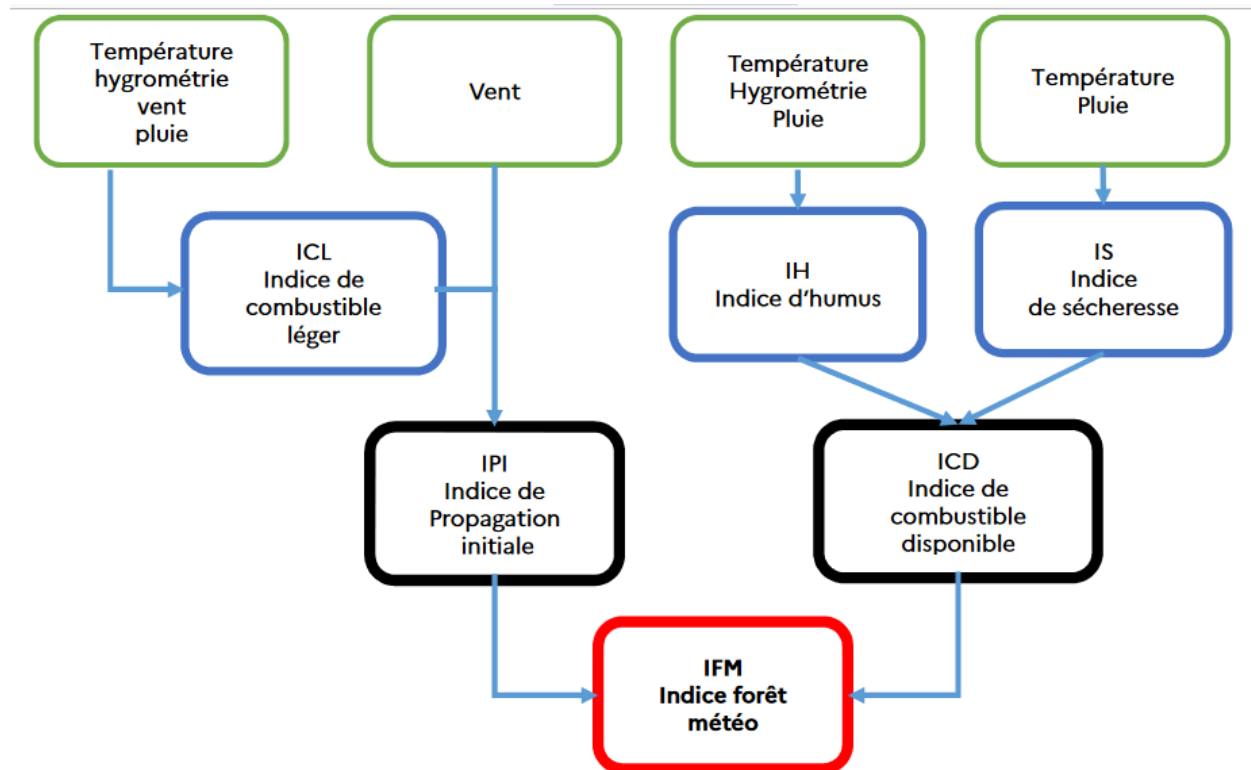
Température
hygrométrie
vent
pluie

Vent

Température
Hygrométrie
Pluie

Température
Pluie

ICL
Indice de
combustible
léger

IH
Indice d'humus

IS
Indice
de sécheresse

IPI
Indice de
Propagation
initiale

ICD
Indice de
combustible
disponible

IFM
Indice forêt
météo